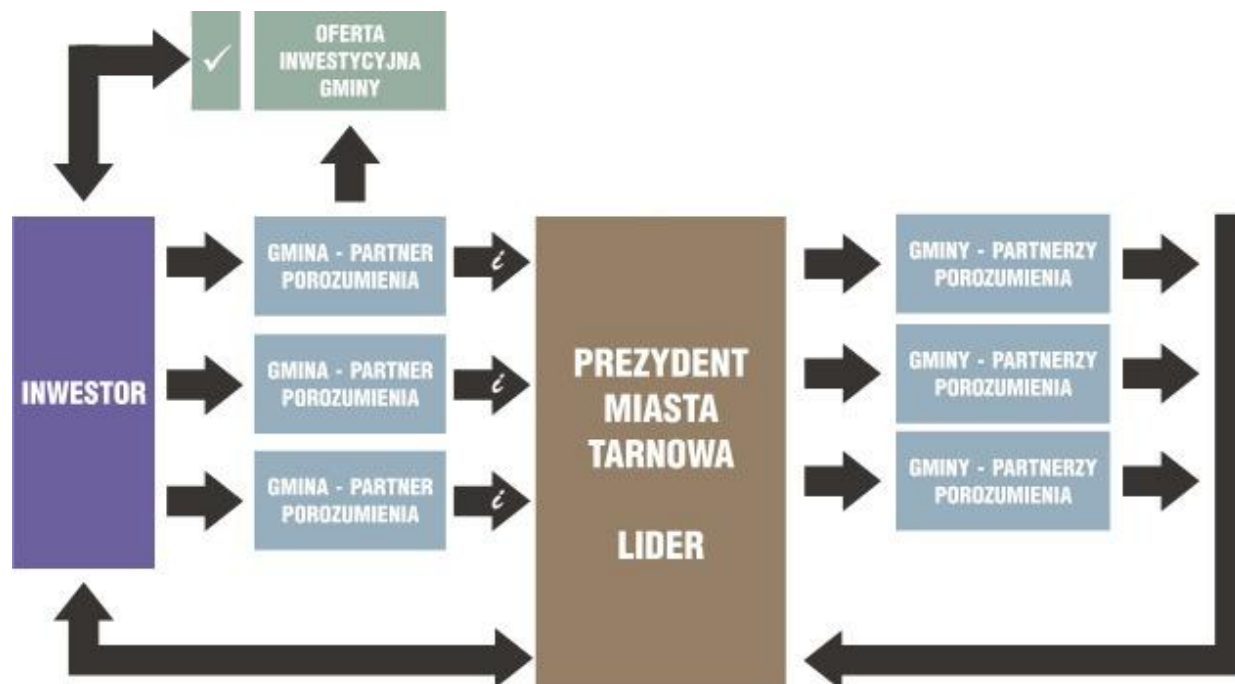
✓

OFERTA INWESTYCYJNA GMINY

INWESTOR

GMINA - PARTNER POROZUMIENIA

i

GMINA - PARTNER POROZUMIENIA

i

GMINA - PARTNER POROZUMIENIA

i

PREZYDENT MIASTA TARNOWA

LIDER

GMINY - PARTNERZY POROZUMIENIA

GMINY - PARTNERZY POROZUMIENIA

GMINY - PARTNERZY POROZUMIENIA